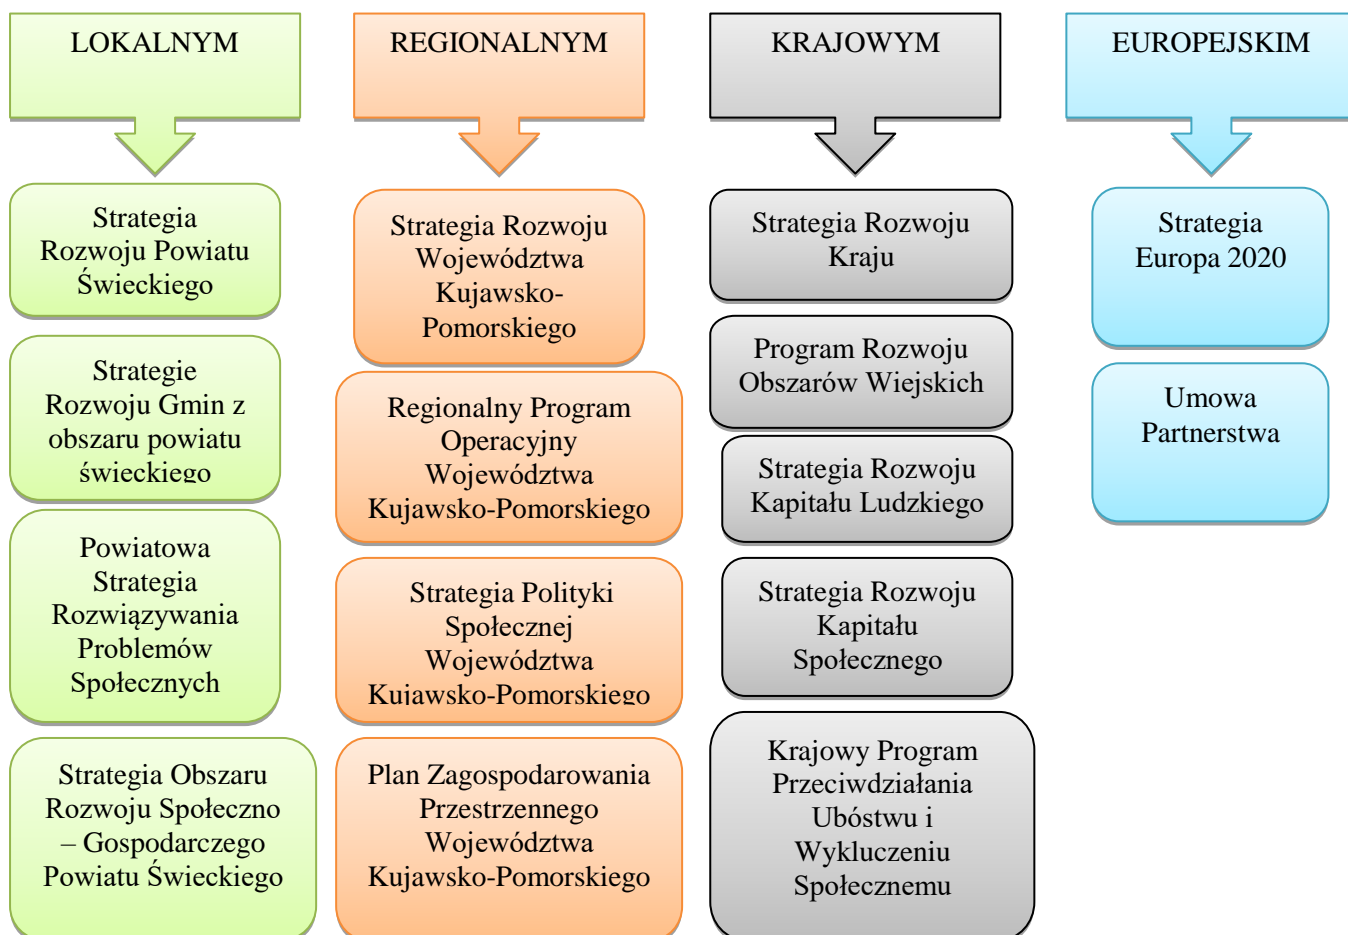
LOKALNYM

Strategia Rozwoju Powiatu Świeckiego

Strategie Rozwoju Gmin z obszaru powiatu świeckiego

Powiatowa Strategia Rozwiązywania Problemów Społecznych

Strategia Obszaru Rozwoju Społeczno – Gospodarczego Powiatu Świeckiego

REGIONALNYM

Strategia Rozwoju Województwa Kujawsko-Pomorskiego

Regionalny Program Operacyjny Województwa Kujawsko-Pomorskiego

Strategia Polityki Społecznej Województwa Kujawsko-Pomorskiego

Plan Zagospodarowania Przestrzennego Województwa Kujawsko-Pomorskiego

KRAJOWYM

Strategia Rozwoju Kraju

Program Rozwoju Obszarów Wiejskich

Strategia Rozwoju Kapitału Ludzkiego

Strategia Rozwoju Kapitału Społecznego

Krajowy Program Przeciwdziałania Ubóstwu i Wykluczeniu Społecznemu

EUROPEJSKIM

Strategia Europa 2020

Umowa Partnerstwa